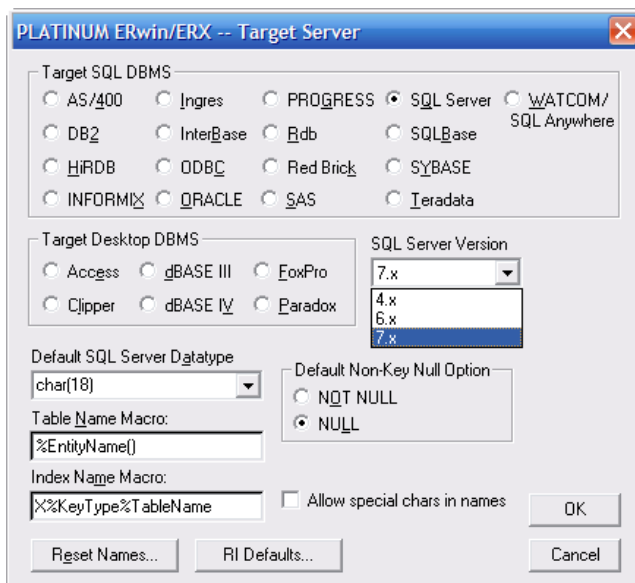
PLATINUM ERwin/ERX -- Target Server

Target SQL DBMS

AS/400
Ingres
PROGRESS
SQL Server
WATCOM/ SQL Anywhere
DB2
InterBase
Rdb
SQLBase
HiRDB
ODBC
Red Brick
SYBASE
INFORMIX
ORACLE
SAS
Teradata

Target Desktop DBMS

Access
dBASE III
FoxPro
Clipper
dBASE IV
Paradox

SQL Server Version

7.x
4.x
6.x
7.x

Default SQL Server Datatype

char(18)

Default Non-Key Null Option

NOT NULL
NULL

Table Name Macro:

%EntityName()

Index Name Macro:

X%KeyType%TableName

Allow special chars in names

OK

Reset Names...

RI Defaults...

Cancel